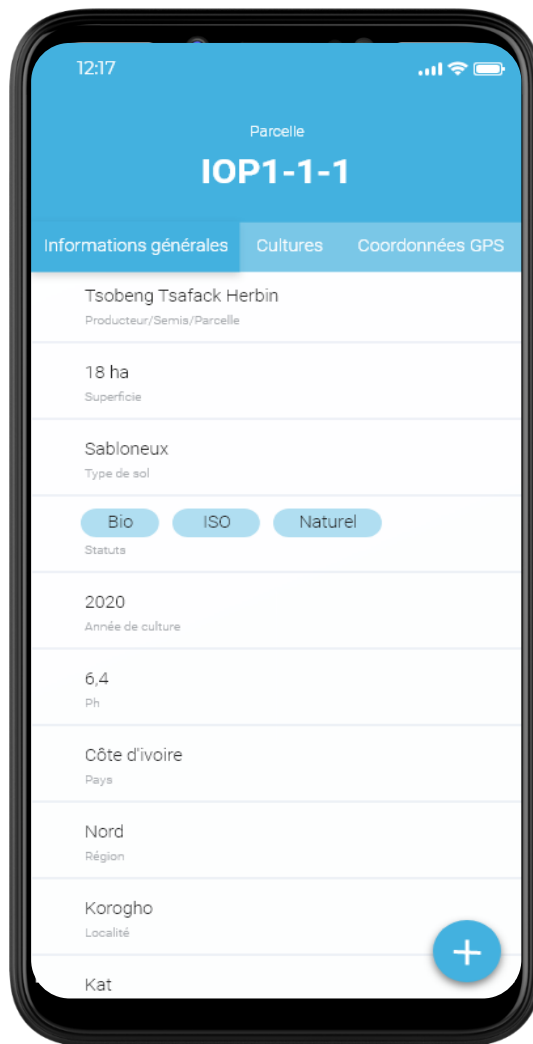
12:17

Parcelle

IOP1-1-1

Informations générales | Cultures | Coordonnées GPS

Tsobeng Tsafack Herbin
Producteur/Semis/Parcelle

18 ha
Superficie

Sabloneux
Type de sol

Bio ISO Naturel
Statuts

2020
Année de culture

6,4
Ph

Côte d'ivoire
Pays

Nord
Région

Korogho
Localité

Kat

+